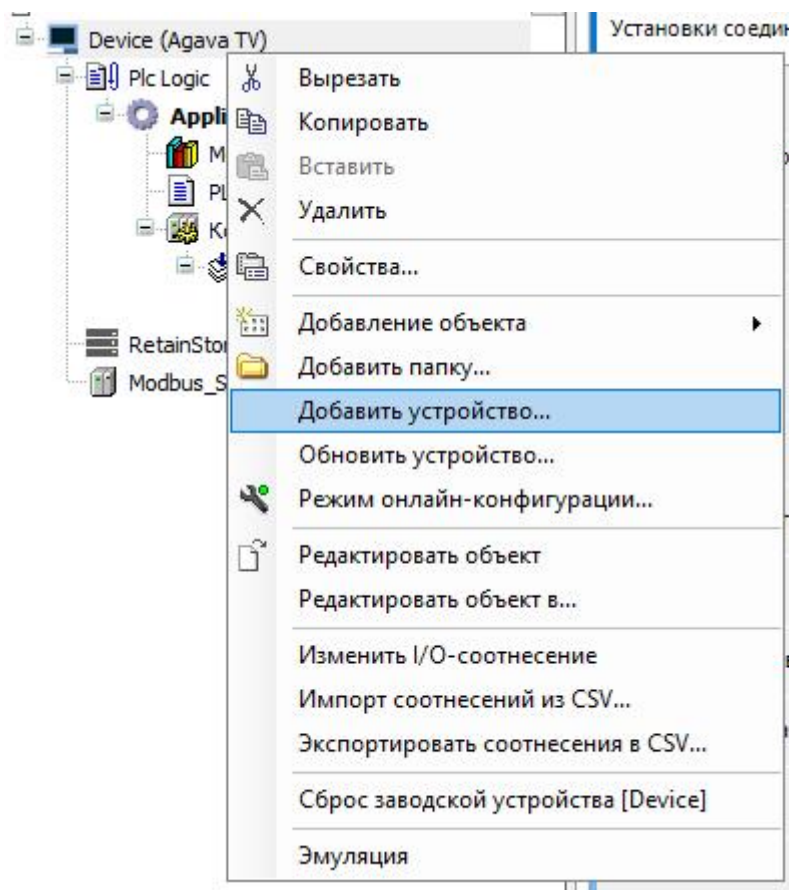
Device (Agava TV)
Plc Logic
Appli
M
PL
K
RetainStor
Modbus_S

Установки соедин

Вырезать
Копировать
Вставить
Удалить
Свойства...
Добавление объекта
Добавить папку...
Добавить устройство...
Обновить устройство...
Режим онлайн-конфигурации...
Редактировать объект
Редактировать объект в...
Изменить I/O-соотнесение
Импорт соотнесений из CSV...
Экспортировать соотнесения в CSV...
Сброс заводской устройства [Device]
Эмуляция